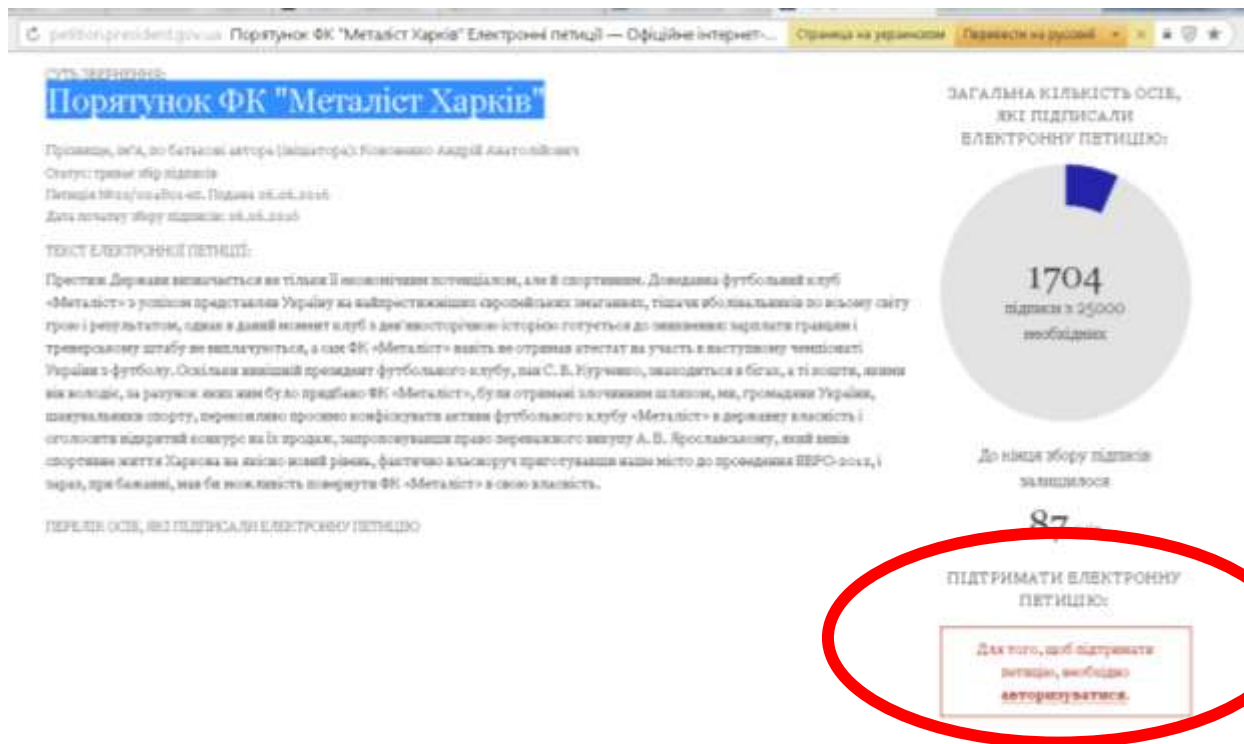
petition.president.gov.ua Порятунок ФК "Металіст Харків" Електронні петиції — Офіційне інтернет-... Страница на украинском Перевести на русский ×

СУТЬ ЗВЕРНЕННЯ:

Порятунок ФК "Металіст Харків"

Прізвище, ім'я, по батькові автора (ініціатора): Ковменко Андрій Анатолійович
Статус: триває збір підписів
Петиція №22/024801-еп. Подана 26.06.2016
Дата початку збору підписів: 26.06.2016

ТЕКСТ ЕЛЕКТРОННОЇ ПЕТИЦІЇ:

Престиж Держави визначається не тільки її економічним потенціалом, але й спортивним. Донедавна футбольний клуб «Металіст» з успіхом представляв Україну на найпрестижніших європейських змаганнях, тішачи вболівальників по всьому світу грою і результатом, однак в даний момент клуб з дев'яносторічною історією готується до знищення: зарплати гравцям і тренерському штабу не виплачуються, а сам ФК «Металіст» навіть не отримав атестат на участь в наступному чемпіонаті України з футболу. Оскільки нинішній президент футбольного клубу, пан С. В. Курченко, знаходиться в бігах, а ті кошти, якими він володіє, за рахунок яких ним було придбано ФК «Металіст», були отримані злочинним шляхом, ми, громадяни України, шанувальники спорту, переконливо просимо конфіскувати активи футбольного клубу «Металіст» в державну власність і оголосити відкритий конкурс на їх продаж, запропонувавши право переважного викупу А. В. Ярославському, який вивів спортивне життя Харкова на якісно новий рівень, фактично власноруч приготувавши наше місто до проведення ЄВРО-2012, і зараз, при бажанні, мав би можливість повернути ФК «Металіст» в свою власність.

ПЕРЕЛІК ОСІБ, ЯКІ ПІДПИСАЛИ ЕЛЕКТРОННУ ПЕТИЦІЮ

ЗАГАЛЬНА КІЛЬКІСТЬ ОСІБ, ЯКІ ПІДПИСАЛИ ЕЛЕКТРОННУ ПЕТИЦІЮ:

1704
підписи з 25000 необхідних

До кінця збору підписів залишилося

87 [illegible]

ПІДТРИМАТИ ЕЛЕКТРОННУ ПЕТИЦІЮ:

Для того, щоб підтримати петицію, необхідно авторизуватися.